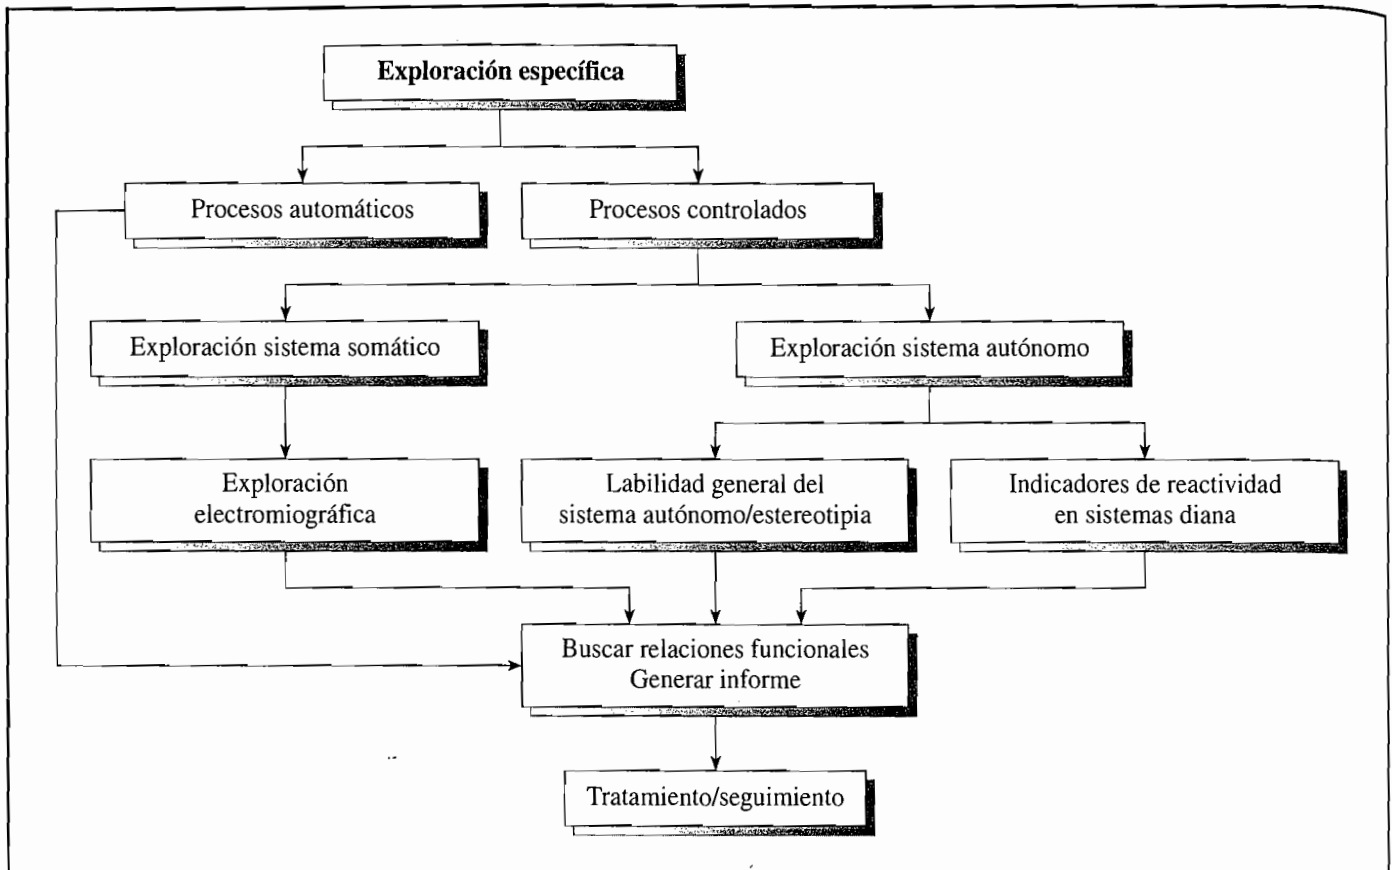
Exploración específica

Procesos automáticos

Procesos controlados

Exploración sistema somático

Exploración sistema autónomo

Exploración electromiográfica

Labilidad general del sistema autónomo/estereotipia

Indicadores de reactividad en sistemas diana

Buscar relaciones funcionales
Generar informe

Tratamiento/seguimiento